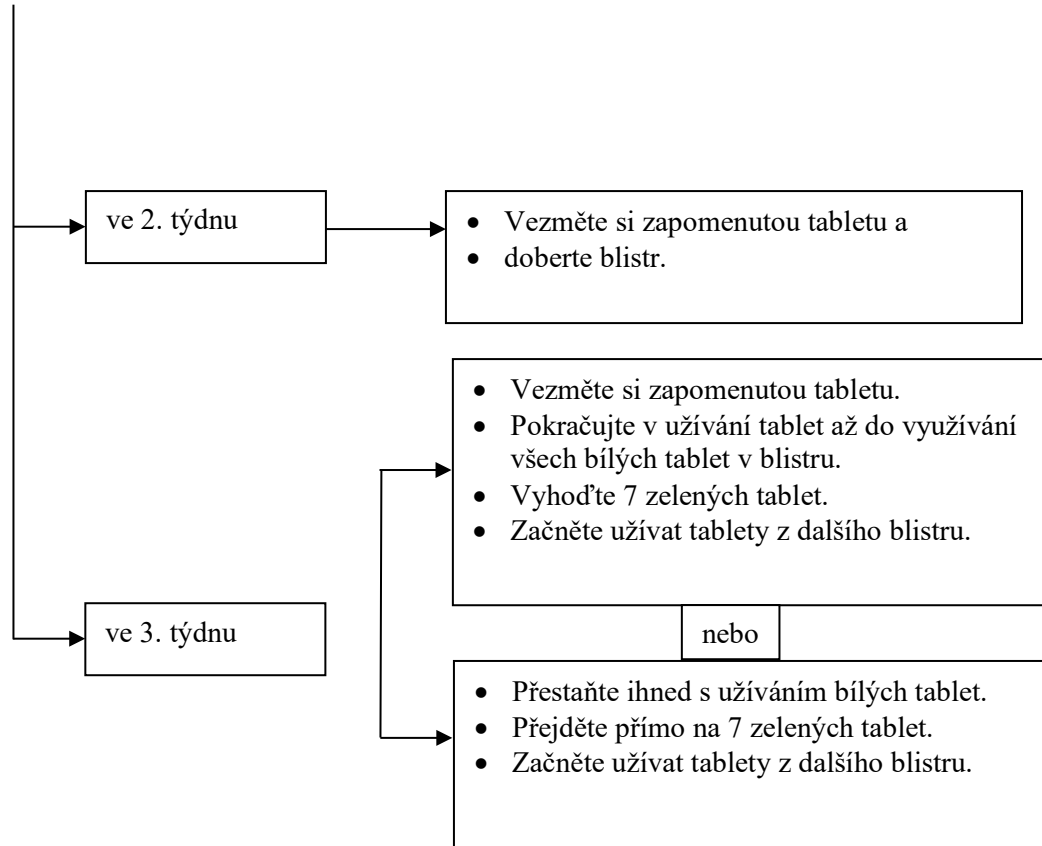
ve 2. týdnu

• Vezměte si zapomenutou tabletu a
• doberte blistr.

• Vezměte si zapomenutou tabletu.
• Pokračujte v užívání tablet až do využívání všech bílých tablet v blistru.
• Vyhoďte 7 zelených tablet.
• Začněte užívat tablety z dalšího blistru.

ve 3. týdnu

nebo

• Přestaňte ihned s užíváním bílých tablet.
• Přejděte přímo na 7 zelených tablet.
• Začněte užívat tablety z dalšího blistru.